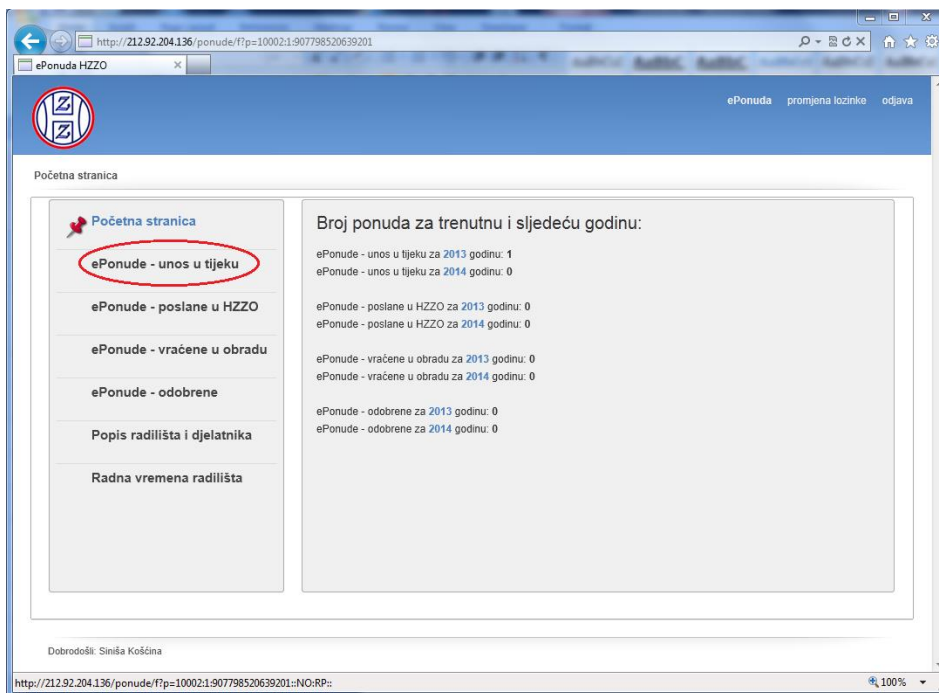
http://212.92.204.136/ponude/f?p=10002:1:907798520639201

ePonuda HZZO

ePonuda promjena lozinke odjava

Početna stranica

Početna stranica

ePonude - unos u tijeku

ePonude - poslane u HZZO

ePonude - vraćene u obradu

ePonude - odobrene

Popis radilišta i djelatnika

Radna vremena radilišta

Broj ponuda za trenutnu i sljedeću godinu:

ePonude - unos u tijeku za 2013 godinu: 1
ePonude - unos u tijeku za 2014 godinu: 0

ePonude - poslane u HZZO za 2013 godinu: 0
ePonude - poslane u HZZO za 2014 godinu: 0

ePonude - vraćene u obradu za 2013 godinu: 0
ePonude - vraćene u obradu za 2014 godinu: 0

ePonude - odobrene za 2013 godinu: 0
ePonude - odobrene za 2014 godinu: 0

Dobrodošli: Siniša Koščina

http://212.92.204.136/ponude/f?p=10002:1:907798520639201::NO:RP::

100%